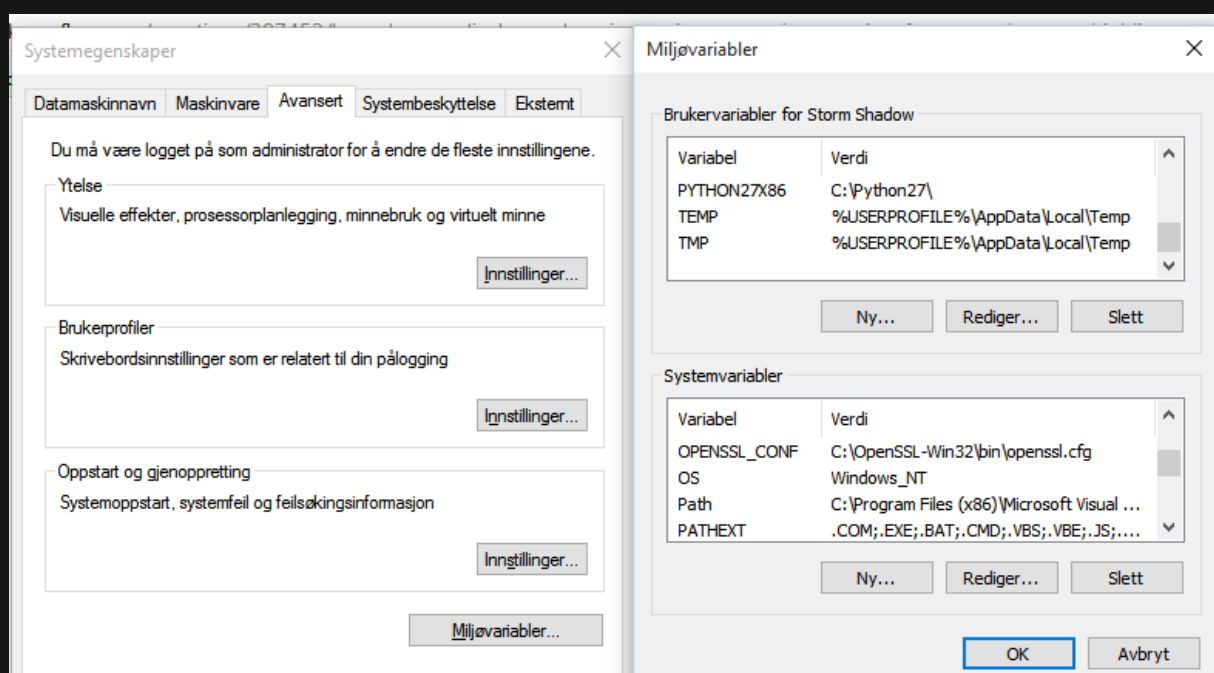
Systemegenskaper

Datamaskinnavn | Maskinvare | Avansert | Systembeskyttelse | Eksternt

Du må være logget på som administrator for å endre de fleste innstillingene.

Ytelse

Visuelle effekter, prosessorplanlegging, minnebruk og virtuelt minne

Innstillinger...

Brukerprofiler

Skrivebordsinnstillinger som er relatert til din pålogging

Innstillinger...

Oppstart og gjenoppretting

Systemoppstart, systemfeil og feilsøkingsinformasjon

Innstillinger...

Miljøvariabler...

Miljøvariabler

Brukervariabler for Storm Shadow

| Variabel | Verdi |
|---|---|
| PYTHON27X86 | C:\Python27\ |
| TEMP | %USERPROFILE%\AppData\Local\Temp |
| TMP | %USERPROFILE%\AppData\Local\Temp |

Ny... Rediger... Slett

Systemvariabler

| Variabel | Verdi |
|---|---|
| OPENSSL_CONF | C:\OpenSSL-Win32\bin\openssl.cfg |
| OS | Windows_NT |
| Path | C:\Program Files (x86)\Microsoft Visual ... |
| PATHEXT | .COM;.EXE;.BAT;.CMD;.VBS;.VBE;.JS;.... |

Ny... Rediger... Slett

OK Avbryt